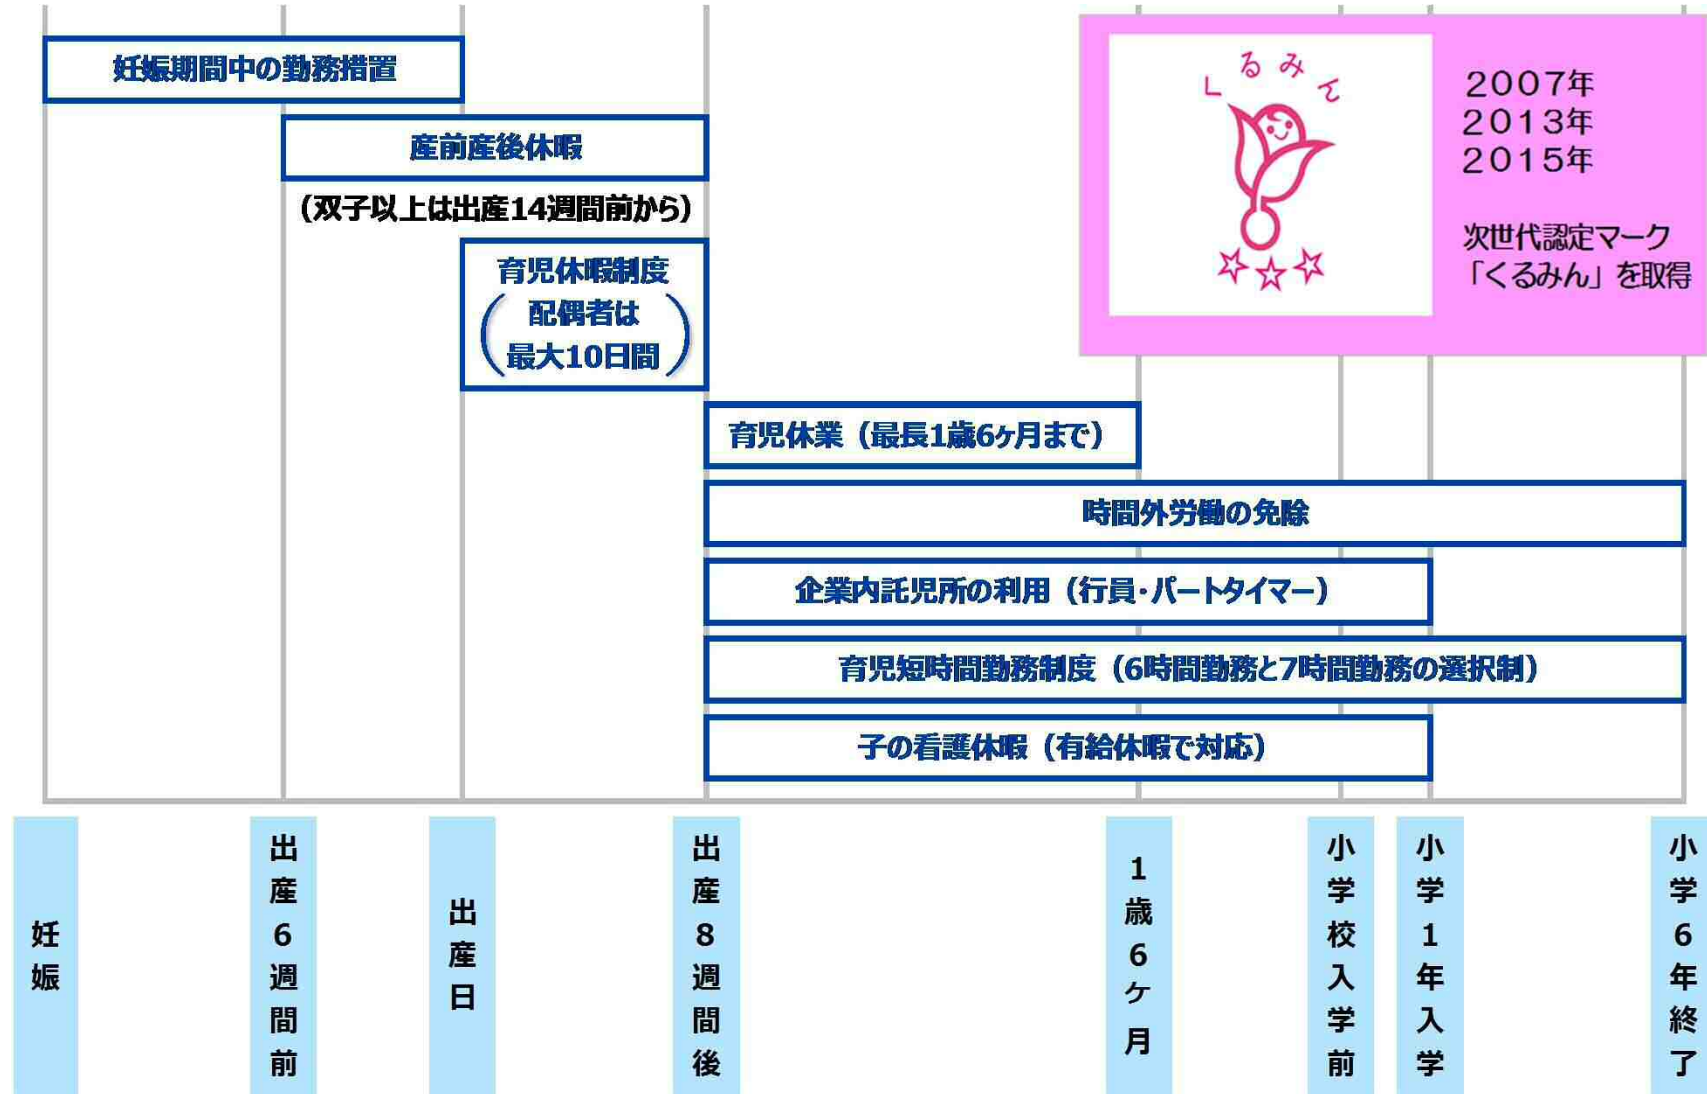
妊娠期間中の勤務措置

産前産後休暇

（双子以上は出産14週間前から）

育児休暇制度
（配偶者は最大10日間）

くるみん

2007年
2013年
2015年

次世代認定マーク「くるみん」を取得

育児休業（最長1歳6ヶ月まで）

時間外労働の免除

企業内託児所の利用（行員・パートタイマー）

育児短時間勤務制度（6時間勤務と7時間勤務の選択制）

子の看護休暇（有給休暇で対応）

妊娠

出産6週間前

出産日

出産8週間後

1歳6ヶ月

小学校入学前

小学1年入学

小学6年終了